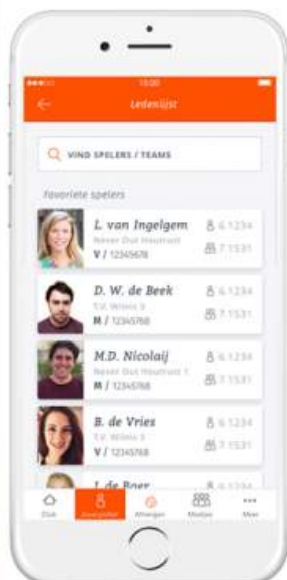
15:00

Ledenlijst

VIND SPELERS / TEAMS

favoriete spelers

L. van Ingelgem
Never Out Houtrust
V / 12345678
6.1234
7.1531

D. W. de Beek
T.V. Wilens 3
M / 12345768
6.1234
7.1531

M.D. Nicolaij
Never Out Houtrust 1
M / 12345768
6.1234
7.1531

B. de Vries
T.V. Wilens 3
V / 12345768
6.1234
7.1531

J. de Boer
6.1234

Club
Ledenlijst
Afhangen
Maatjes
Meer